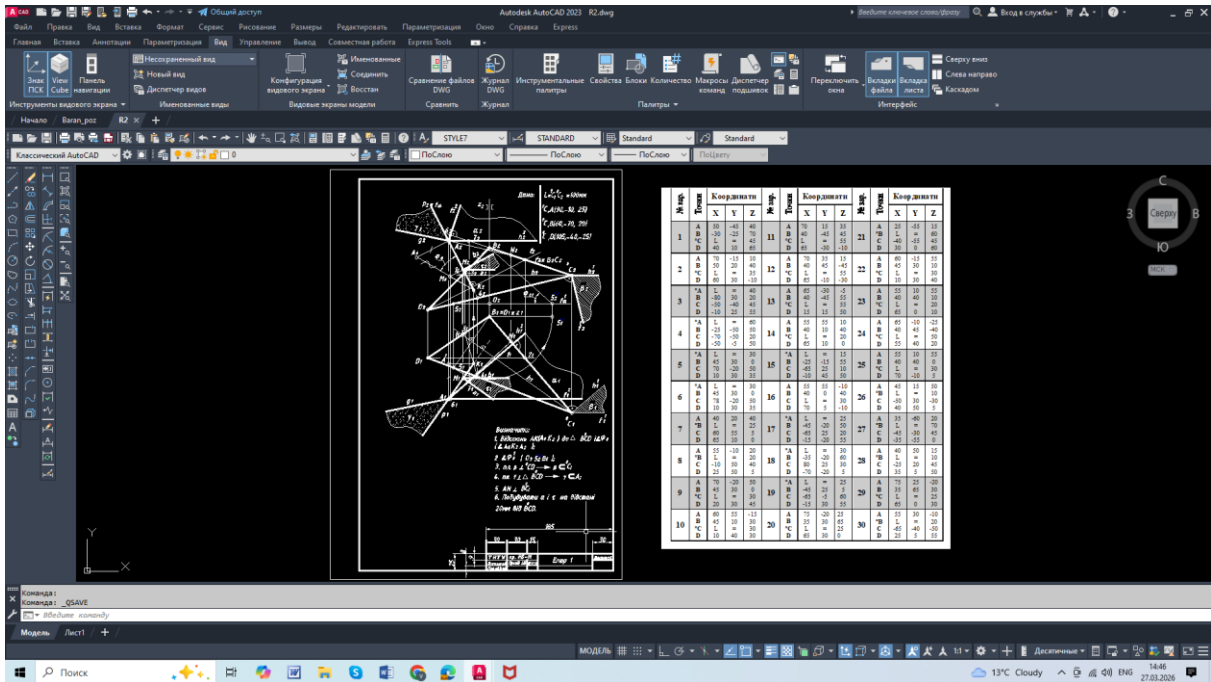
Общий доступ
Autodesk AutoCAD 2023 R2.dwg
Введите ключевое слово/фразу
Вход в службы
Файл Правка Вид Вставка Формат Сервис Рисование Размеры Редактировать Параметризация Окно Справка Express
Главная Вставка Аннотации Параметризация Вид Управление Вывод Совместная работа Express Tools
Знак ПСК View Cube Панель навигации
Несохраненный вид
Новый вид
Диспетчер видов
Конфигурация видового экрана
Именованные
Соединить
Восстан
Сравнение файлов DWG
Журнал DWG
Инструментальные палитры
Свойства
Блоки
Количество
Макросы команд
Диспетчер подшивок
Переключить окна
Вкладки файла
Вкладки листа
Сверху вниз
Слева направо
Каскадом
Инструменты видового экрана
Именованные виды
Видовые экраны модели
Сравнить
Журнал
Палитры
Интерфейс
Начало
Baran_poz
R2
STYLE7
STANDARD
Standard
Standard
Классический AutoCAD
ПоСлою
ПоСлою
ПоСлою
ПоЦвету
Дано:
Визначити:
1. Відстань
2.
3.
4.
5.
6. Побудувати
Епюр 1

| № вар. | Точки | Координати X | Y | Z | № вар. | Точки | X | Y | Z | № вар. | Точки | X | Y | Z |
|---|---|---|---|---|---|---|---|---|---|---|---|---|---|---|
| 1 | A B C D | 30 50 L 40 | -40 -25 = 20 | 40 70 45 65 | 11 | A B C D | 70 40 L 65 | 15 -45 = 30 | 35 45 55 -10 | 21 | A B C D | 25 L -40 30 | -55 = -55 0 | 15 60 45 65 |
| 2 | A B C D | 70 50 L 60 | -15 20 = 30 | 10 40 35 -10 | 12 | A B C D | 70 45 L 65 | 35 45 = 10 | 15 -45 55 -30 | 22 | A B C D | 60 45 L 10 | -15 15 = 30 | 55 30 55 40 |
| 3 | A B C D | L -80 -50 -10 | = 30 -40 25 | 40 20 45 30 | 13 | A B C D | 65 40 L 15 | -30 -45 = 15 | 5 55 25 50 | 23 | A B C D | 55 40 L 65 | 10 40 = 0 | 55 10 50 15 |
| 4 | A B C D | L -25 -70 -50 | = -50 -30 -5 | 60 50 20 50 | 14 | A B C D | 55 40 L 85 | 55 10 = 10 | 10 40 20 0 | 24 | A B C D | 65 40 L 55 | -10 45 = 40 | -25 -40 50 20 |
| 5 | A B C D | L 45 70 10 | = 30 -20 30 | 30 0 50 35 | 15 | A B C D | L -25 -65 -10 | = -15 25 45 | 15 55 10 30 | 25 | A B C D | 55 40 L 70 | 10 45 = -10 | 35 20 20 5 |
| 6 | A B C D | L 45 78 10 | = 30 -20 50 | 30 0 30 50 | 16 | A B C D | 55 40 L 70 | 55 0 = 5 | -10 40 30 -10 | 26 | A B C D | 40 L -50 40 | 15 = 30 50 | 30 10 -30 5 |
| 7 | A B C D | 40 L 60 65 | 20 = 55 10 | 40 25 5 0 | 17 | A B C D | L -45 -65 -15 | = -20 25 20 | 25 50 20 25 | 27 | A B C D | 35 L -45 -35 | -60 = -30 -55 | 20 70 45 0 |
| 8 | A B C D | 55 L -10 25 | -10 = 50 50 | 20 40 40 5 | 18 | A B C D | L -35 80 70 | = -20 25 -20 | 30 60 20 5 | 28 | A B C D | 40 L -25 35 | 50 = 20 5 | 15 40 40 50 |
| 9 | A B C D | 70 40 L 20 | -20 20 = 30 | 50 0 30 45 | 19 | A B C D | L -45 -65 -15 | = -5 30 | 25 60 25 | 29 | A B C D | 75 35 L 65 | 25 65 = 0 | -20 30 20 35 |
| 10 | A B C D | 60 45 L 10 | 55 10 = 40 | -15 30 30 30 | 20 | A B C D | 75 35 L 65 | -20 30 = 30 | 25 65 25 0 | 30 | A B C D | 55 L -65 25 | 30 = -40 5 | -10 20 50 55 |

С
Ю
З
В
Сверху
МСК
Команда:
Команда: _QSAVE
Введите команду
Модель
Лист1
МОДЕЛЬ
1:1
Десятичные
Поиск
13°C Cloudy
ENG
14:46
27.03.2026